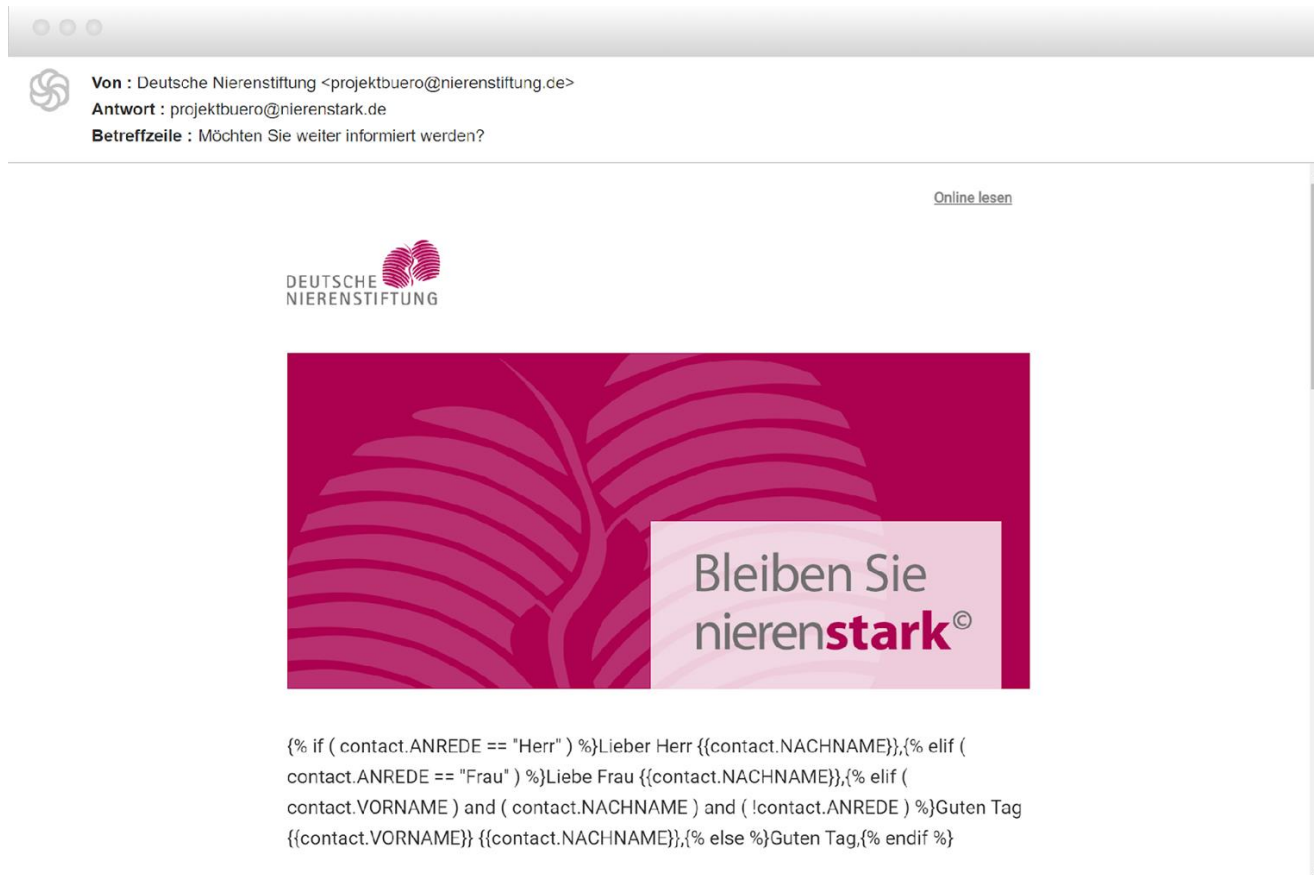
Von : Deutsche Nierenstiftung <projektbuero@nierenstiftung.de>
Antwort : projektbuero@nierenstark.de
Betreffzeile : Möchten Sie weiter informiert werden?

Online lesen

DEUTSCHE NIERENSTIFTUNG

Bleiben Sie nierenstark©

{% if ( contact.ANREDE == "Herr" ) %}Lieber Herr {{contact.NACHNAME}},{% elif ( contact.ANREDE == "Frau" ) %}Liebe Frau {{contact.NACHNAME}},{% elif ( contact.VORNAME ) and ( contact.NACHNAME ) and ( !contact.ANREDE ) %}Guten Tag {{contact.VORNAME}} {{contact.NACHNAME}},{% else %}Guten Tag,{% endif %}